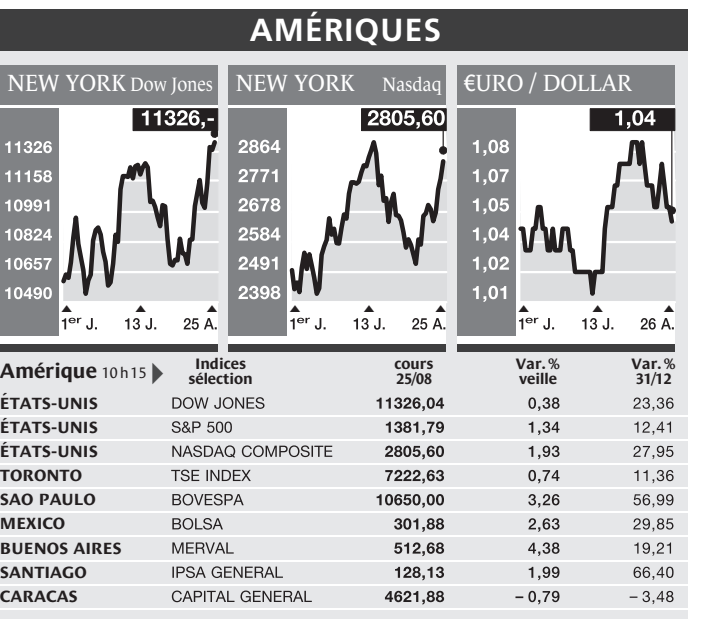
AMÉRIQUES

NEW YORK Dow Jones

11326,-

11326
11158
10991
10824
10657
10490

1er J. 13 J. 25 A.

NEW YORK Nasdaq

2805,60

2864
2771
2678
2584
2491
2398

1er J. 13 J. 25 A.

€URO / DOLLAR

1,04

1,08
1,07
1,05
1,04
1,02
1,01

1er J. 13 J. 26 A.

| Amérique 10 h 15 | Indices sélection | cours 25/08 | Var. % veille | Var. % 31/12 |
|---|---|---|---|---|
| ÉTATS-UNIS | DOW JONES | 11326,04 | 0,38 | 23,36 |
| ÉTATS-UNIS | S&P 500 | 1381,79 | 1,34 | 12,41 |
| ÉTATS-UNIS | NASDAQ COMPOSITE | 2805,60 | 1,93 | 27,95 |
| TORONTO | TSE INDEX | 7222,63 | 0,74 | 11,36 |
| SAO PAULO | BOVESPA | 10650,00 | 3,26 | 56,99 |
| MEXICO | BOLSA | 301,88 | 2,63 | 29,85 |
| BUENOS AIRES | MERVAL | 512,68 | 4,38 | 19,21 |
| SANTIAGO | IPSA GENERAL | 128,13 | 1,99 | 66,40 |
| CARACAS | CAPITAL GENERAL | 4621,88 | – 0,79 | – 3,48 |